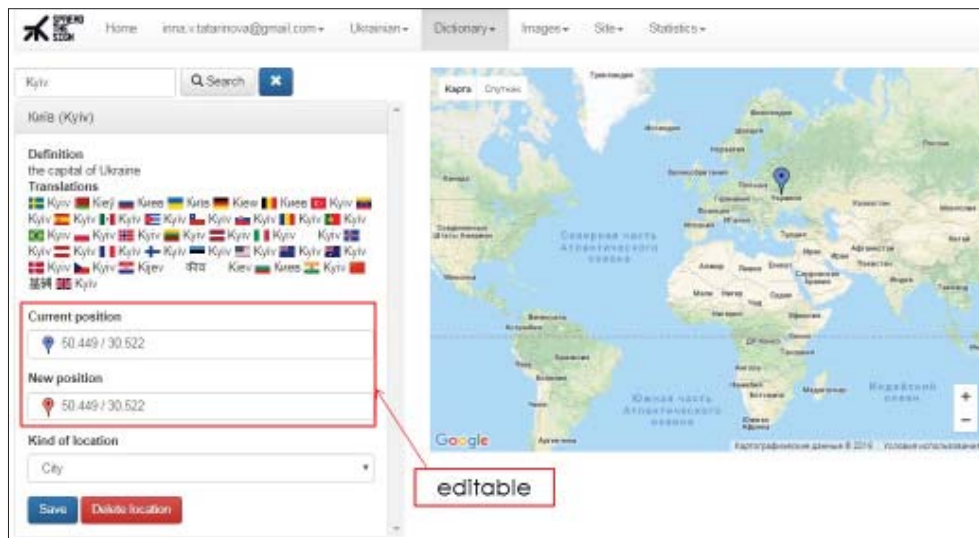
Home inna.v.tatarinova@gmail.com▾ Ukrainian▾ Dictionary▾ Images▾ Site▾ Statistics▾

Kyiv Q Search ✖

Київ (Kyiv)

Definition
the capital of Ukraine
Translations
Kyiv Kiev Киев Київ Kiew Kiev Kyiv Kyiv Kyiv Kyiv Kyiv Kyiv Kyiv Kyiv Kyiv Kyiv Kyiv Kyiv Kyiv Kyiv Kyiv Kyiv Kyiv Kyiv Kyiv Kyiv Kyiv Kyiv Kyiv Kyiv Kyiv Kijev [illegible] Kiev Киев Kyiv 基辅 Kyiv

Current position
50.449 / 30.522

New position
50.449 / 30.522

Kind of location
City

Save Delete location

Карта Спутник

Северная часть Атлантического океана

Южная часть Атлантического океана

Индийский океан

Google

Картографические данные © 2016 Условия использования

editable